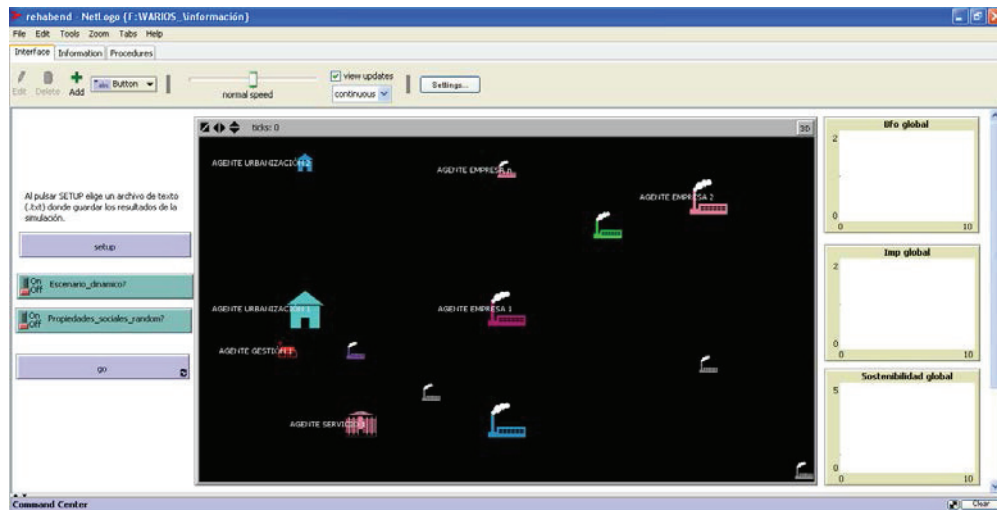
rehabend - NetLogo (F:\VARIOS_\información)

File Edit Tools Zoom Tabs Help

Interface Information Procedures

Edit Delete Add Button

normal speed

view updates

continuous

Settings...

Al pulsar SETUP elige un archivo de texto (.txt) donde guardar los resultados de la simulación.

setup

On Off Escenario_dinamico?

On Off Propiedades_sociales_random?

go

ticks: 0

3D

AGENTE URBANIZACIÓN 2

AGENTE EMPRESA n

AGENTE EMPRESA 2

AGENTE URBANIZACIÓN 1

AGENTE EMPRESA 1

AGENTE GESTIÓN

AGENTE SERVICIOS

Bfo global

2

0

0

10

Imp global

2

0

0

10

Sostenibilidad global

5

0

0

10

Command Center

Clear